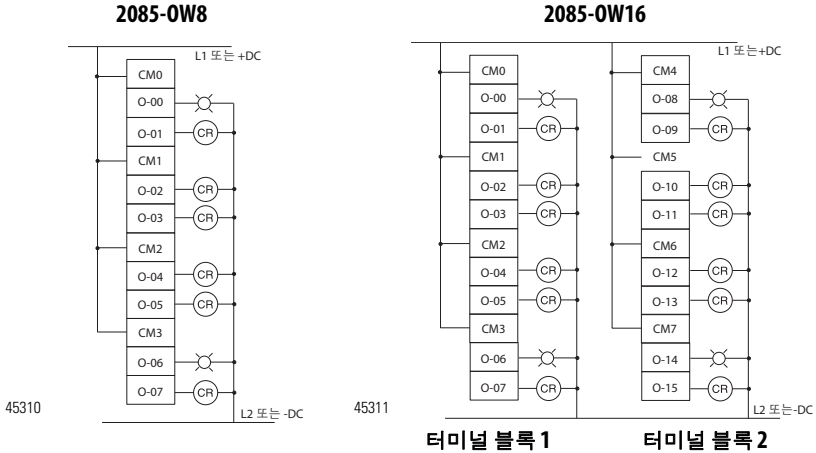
2085-OW8

L1 또는 +DC

CM0
O-00
O-01 CR
CM1
O-02 CR
O-03 CR
CM2
O-04 CR
O-05 CR
CM3
O-06
O-07 CR

L2 또는 -DC

45310

2085-OW16

L1 또는+DC

CM0
O-00
O-01 CR
CM1
O-02 CR
O-03 CR
CM2
O-04 CR
O-05 CR
CM3
O-06
O-07 CR

CM4
O-08
O-09 CR
CM5
O-10 CR
O-11 CR
CM6
O-12 CR
O-13 CR
CM7
O-14
O-15 CR

L2 또는-DC

45311

터미널 블록 1

터미널 블록 2